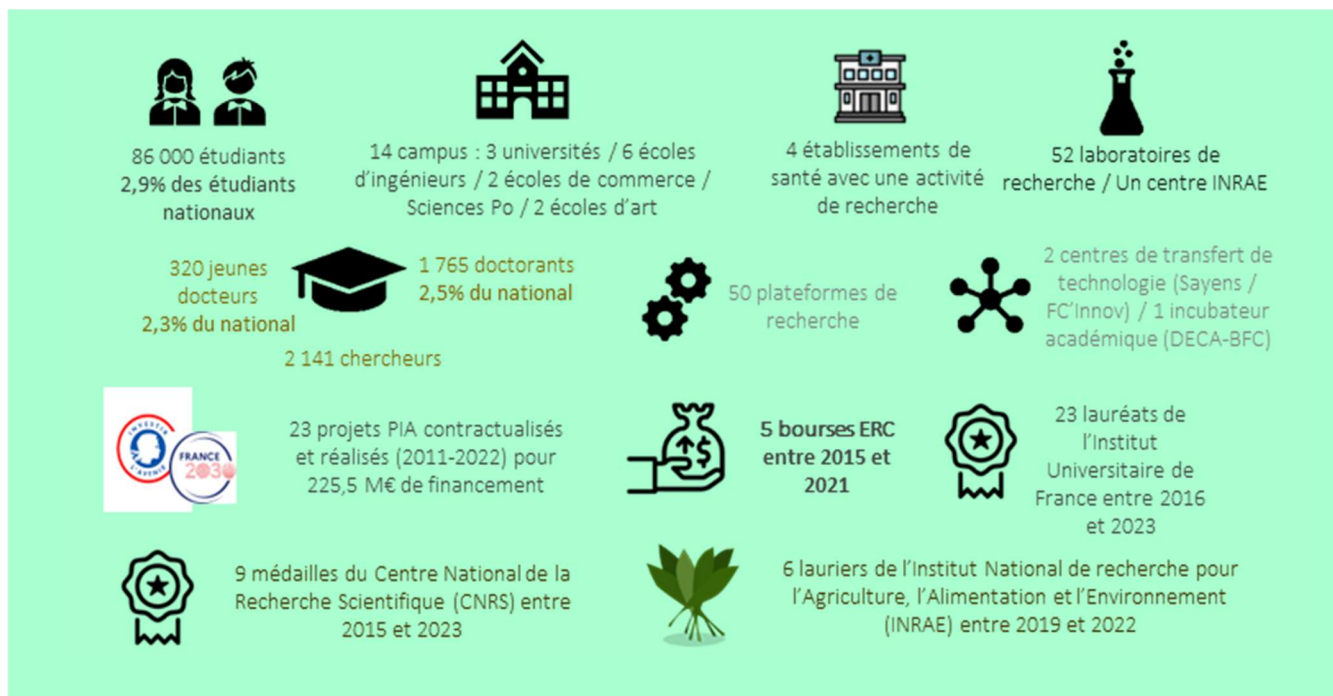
86 000 étudiants
2,9% des étudiants nationaux

14 campus : 3 universités / 6 écoles d'ingénieurs / 2 écoles de commerce / Sciences Po / 2 écoles d'art

4 établissements de santé avec une activité de recherche

52 laboratoires de recherche / Un centre INRAE

320 jeunes docteurs
2,3% du national

1 765 doctorants
2,5% du national

2 141 chercheurs

50 plateformes de recherche

2 centres de transfert de technologie (Sayens / FC'Innov) / 1 incubateur académique (DECA-BFC)

INVESTIR L'AVENIR

FRANCE 2030

23 projets PIA contractualisés et réalisés (2011-2022) pour 225,5 M€ de financement

5 bourses ERC entre 2015 et 2021

23 lauréats de l'Institut Universitaire de France entre 2016 et 2023

9 médailles du Centre National de la Recherche Scientifique (CNRS) entre 2015 et 2023

6 lauriers de l'Institut National de recherche pour l'Agriculture, l'Alimentation et l'Environnement (INRAE) entre 2019 et 2022